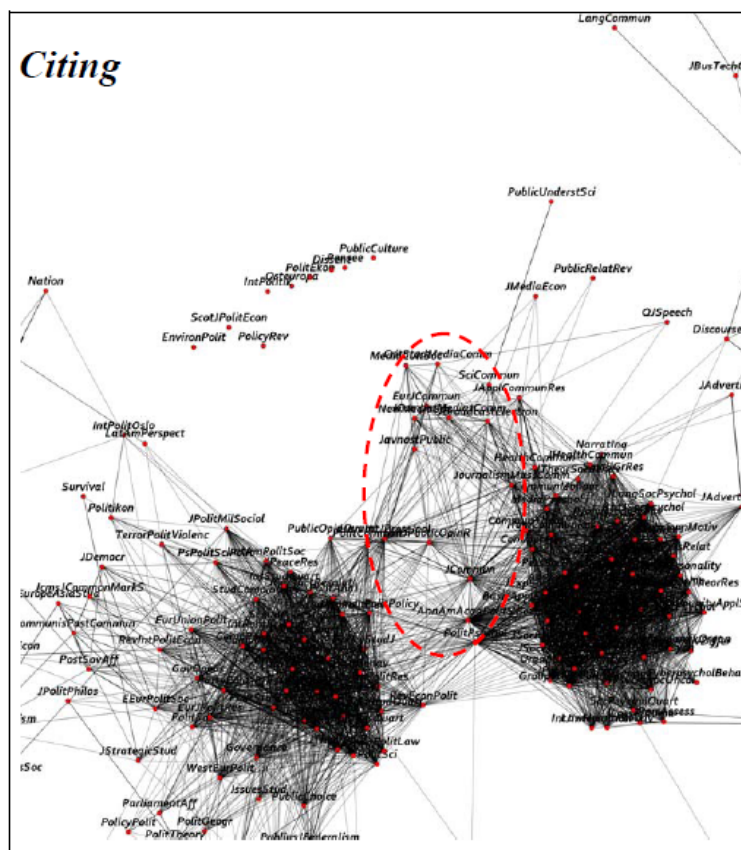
Citing

LangCommun

JBusTechC

PublicUnderstSci

PublicCulture
Dissent
PolitEkon
Osteuropa
IntPolitik

PublicRelatRev

JMediaEcon

Nation

ScotJPolitEcon

EnvironPolit

PolicyRev

QJSpeech

Discourse

MediaCultSoc
CritStudMediaCommun
SciCommun
JApplCommunRes

JAdvert

EurJCommun

IntPolitOslo
LatAmPerspect

JavnostPublic

HealthCommun

Narrating

Survival

Politikon

JournalismMassCommun

JAdvert

JPolitMilSociol

TerrorPolitViolenc

PublicOpinQ

PublicOpinR

JDemocr

PsPolitSciPolit

PeaceRes

EuropeAsiaStud

JCommun

EurUnionPolit

RevIntPolitEcon

AmAmAcadPolit

PostSovAff

PolitRes

JPolitPhilos

EEurPolitSoc

NewEconPolit

Personality

JStrategicStud

Government

WestEurPolit

IssuesStud

PublicChoice

ParliamentAff

PolitGeogr

PolicyPolit

PolitTheory

PubliusJFederalism

Narrating
JHealthCommun

JPersSocPsychol

Relat

IntJ

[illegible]